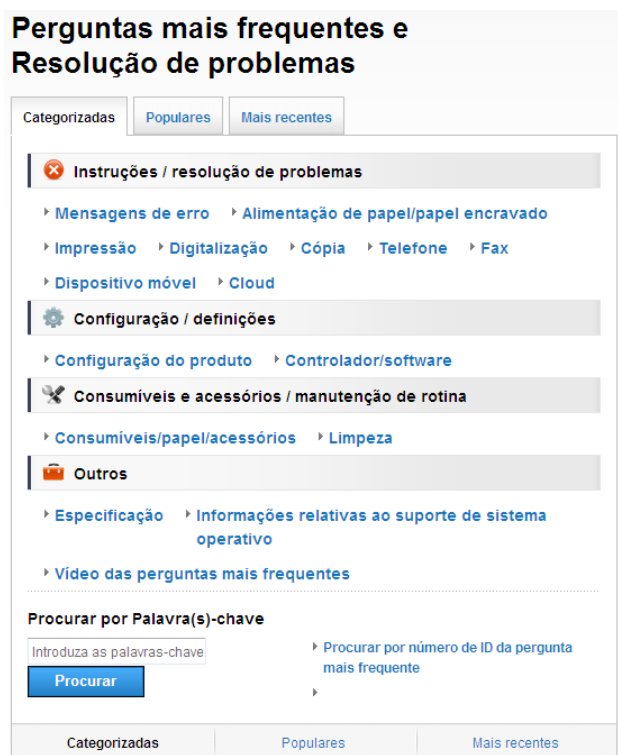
Perguntas mais frequentes e Resolução de problemas

Categorizadas | Populares | Mais recentes

Instruções / resolução de problemas

Mensagens de erro | Alimentação de papel/papel encravado

Impressão | Digitalização | Cópia | Telefone | Fax

Dispositivo móvel | Cloud

Configuração / definições

Configuração do produto | Controlador/software

Consumíveis e acessórios / manutenção de rotina

Consumíveis/papel/acessórios | Limpeza

Outros

Especificação | Informações relativas ao suporte de sistema operativo

Vídeo das perguntas mais frequentes

Procurar por Palavra(s)-chave

Introduza as palavras-chave

Procurar

Procurar por número de ID da pergunta mais frequente

Categorizadas | Populares | Mais recentes